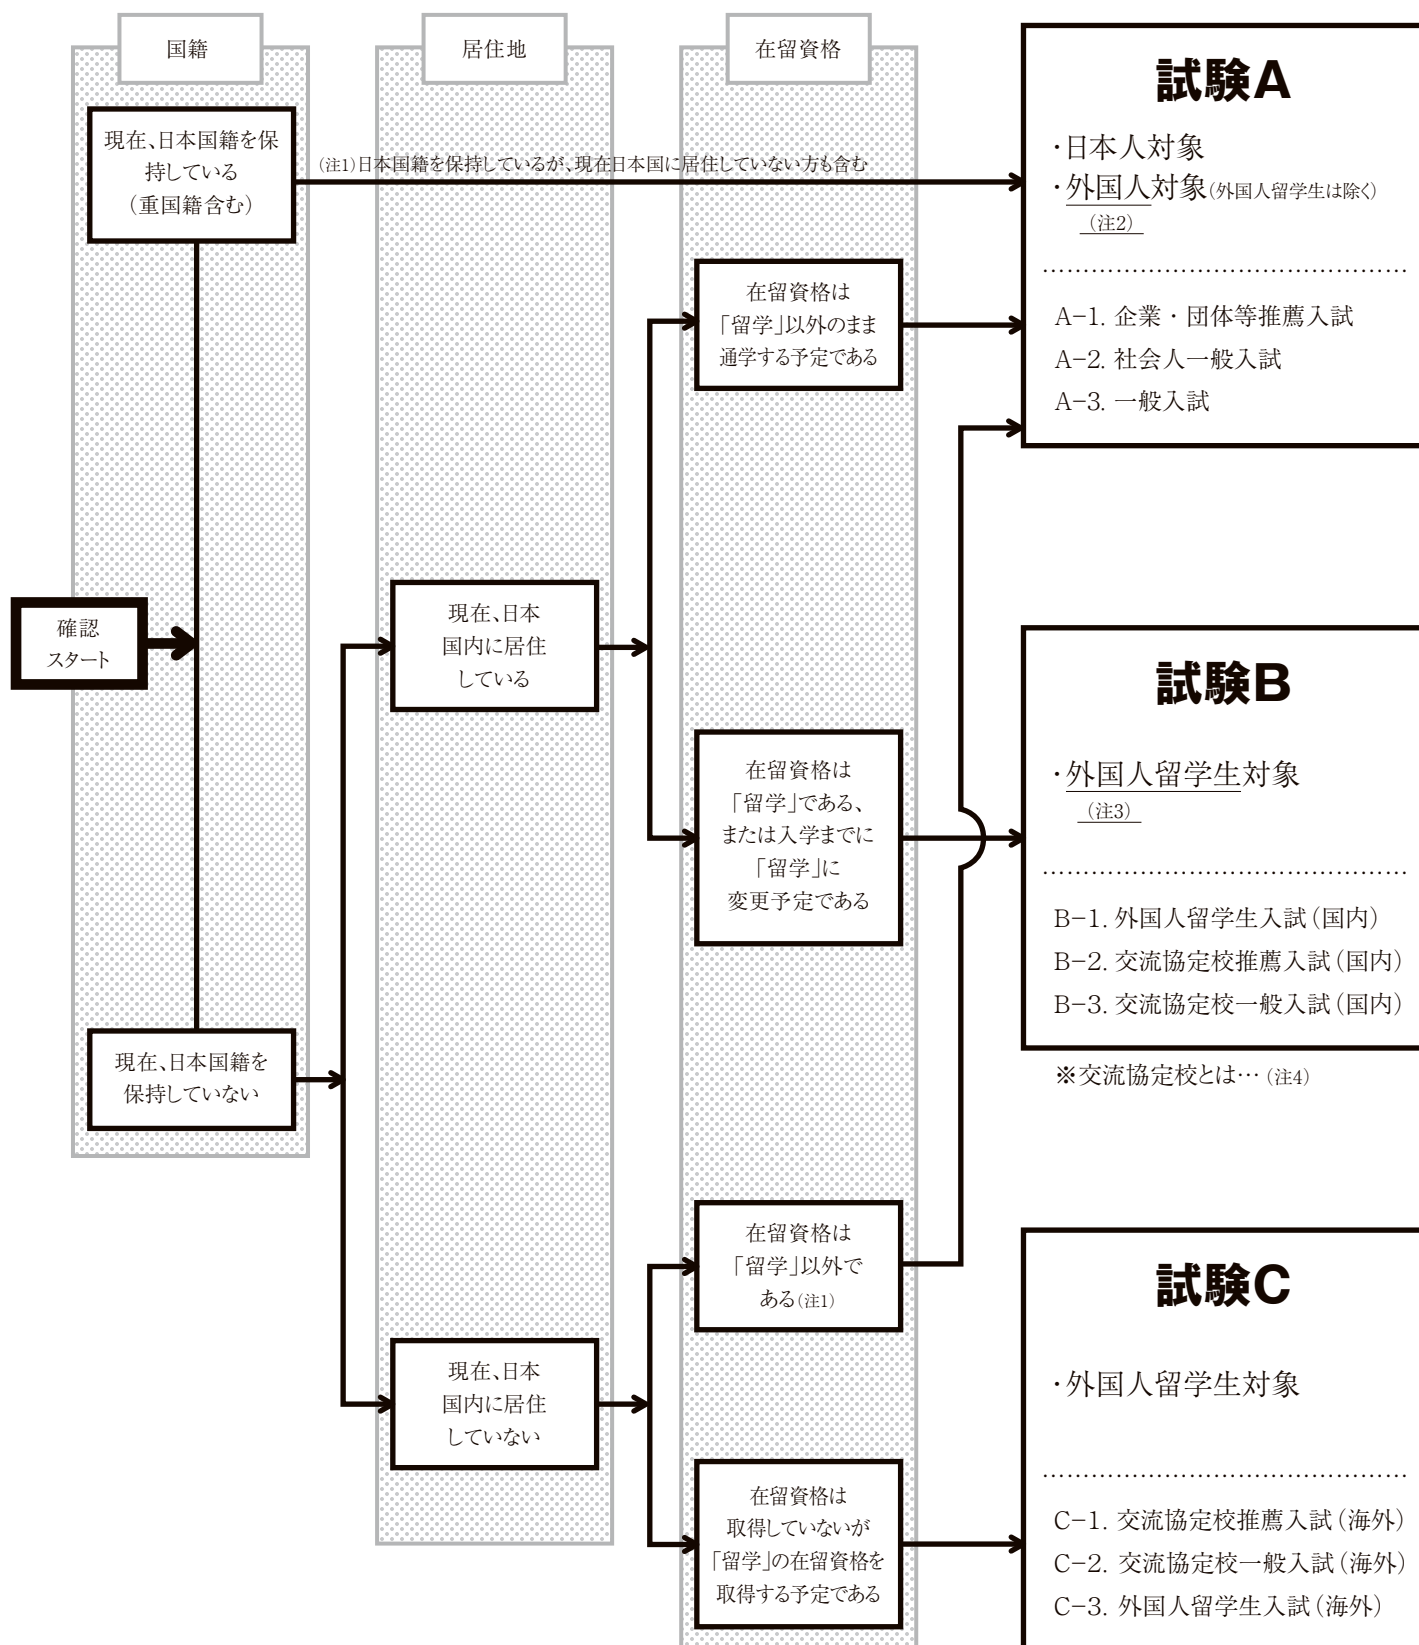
国籍

居住地

在留資格

試験A

・日本人対象
・外国人対象(外国人留学生は除く)
(注2)

A−1. 企業・団体等推薦入試
A−2. 社会人一般入試
A−3. 一般入試

現在、日本国籍を保持している(重国籍含む)

(注1)日本国籍を保持しているが、現在日本国に居住していない方も含む

在留資格は「留学」以外のまま通学する予定である

確認スタート

現在、日本国内に居住している

試験B

・外国人留学生対象
(注3)

在留資格は「留学」である、または入学までに「留学」に変更予定である

B−1. 外国人留学生入試(国内)
B−2. 交流協定校推薦入試(国内)
B−3. 交流協定校一般入試(国内)

現在、日本国籍を保持していない

※交流協定校とは…(注4)

在留資格は「留学」以外である(注1)

試験C

現在、日本国内に居住していない

・外国人留学生対象

在留資格は取得していないが「留学」の在留資格を取得する予定である

C−1. 交流協定校推薦入試(海外)
C−2. 交流協定校一般入試(海外)
C−3. 外国人留学生入試(海外)